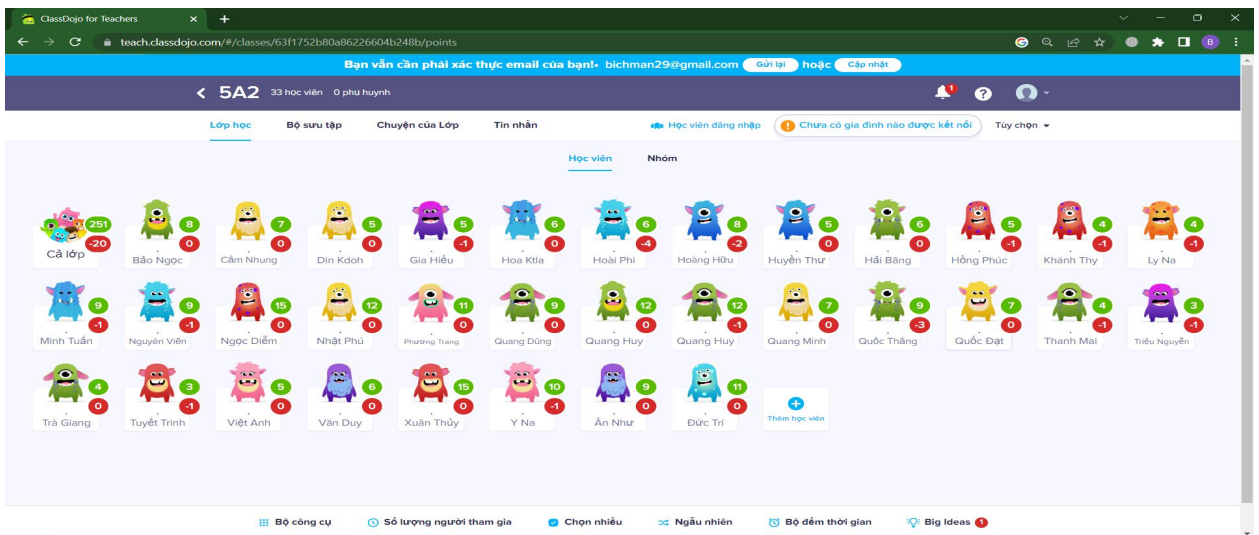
ClassDojo for Teachers

teach.classdojo.com/#/classes/63f1752b80a86226604b248b/points

B

Bạn vẫn cần phải xác thực email của bạn!• bichman29@gmail.com Gửi lại hoặc Cập nhật

< 5A2 33 học viên 0 phụ huynh

1

Lớp học Bộ sưu tập Chuyện của Lớp Tin nhắn Học viên đăng nhập Chưa có gia đình nào được kết nối Tùy chọn

Học viên Nhóm

251 -20 Cả lớp
8 0 Bảo Ngọc
7 0 Cẩm Nhung
5 0 Din Kdoh
5 -1 Gia Hiếu
6 0 Hoa Ktla
6 -4 Hoài Phi
8 -2 Hoàng Hữu
5 0 Huyền Thư
6 0 Hải Băng
5 -1 Hồng Phúc
4 -1 Khánh Thy
4 -1 Ly Na
9 -1 Minh Tuấn
9 -1 Nguyên Viên
15 0 Ngọc Diễm
12 0 Nhật Phú
11 0 Phương Trang
9 0 Quang Dũng
12 0 Quang Huy
12 -1 Quang Huy
7 0 Quang Minh
9 -3 Quốc Thắng
7 0 Quốc Đạt
4 -1 Thanh Mai
3 -1 Triệu Nguyễn
4 0 Trà Giang
3 -1 Tuyết Trinh
5 0 Việt Anh
6 0 Văn Duy
15 0 Xuân Thủy
10 -1 Y Na
9 0 Ân Như
11 0 Đức Trí
Thêm học viên

Bộ công cụ Số lượng người tham gia Chọn nhiều Ngẫu nhiên Bộ đếm thời gian Big Ideas 1